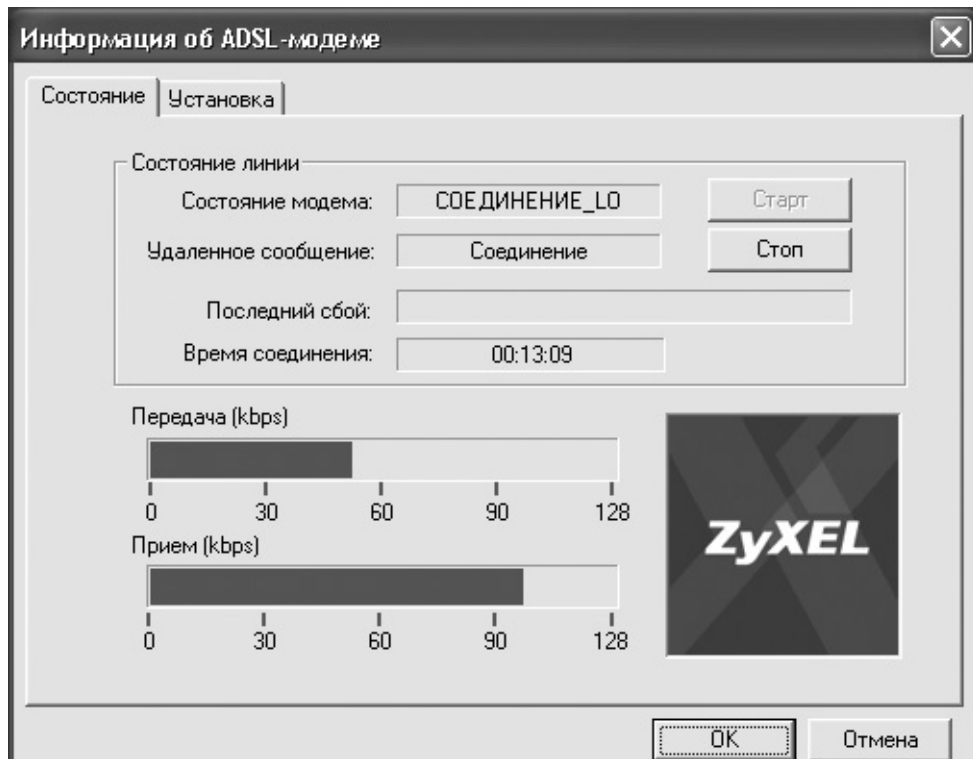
Информация об ADSL-модеме

Состояние | Установка

Состояние линии

Состояние модема: СОЕДИНЕНИЕ_LO | Старт

Удаленное сообщение: Соединение | Стоп

Последний сбой:

Время соединения: 00:13:09

Передача (kbps)

0 30 60 90 128

Прием (kbps)

0 30 60 90 128

ZyXEL

OK | Отмена